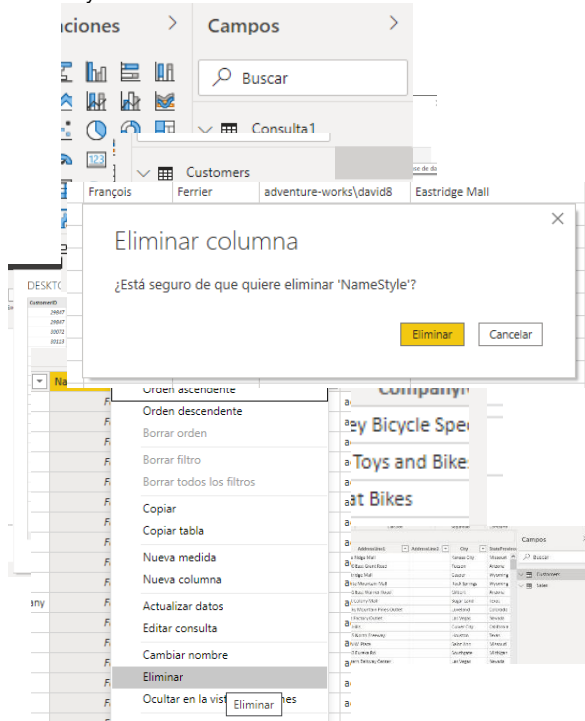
aciones

Campos

Buscar

Consulta1

Customers

François Ferrier adventure-works\david8 Eastridge Mall

DESKTO

Eliminar columna

¿Está seguro de que quiere eliminar 'NameStyle'?

Eliminar

Cancelar

Orden ascendente

Orden descendente

Borrar orden

Borrar filtro

Borrar todos los filtros

Copiar

Copiar tabla

Nueva medida

Nueva columna

Actualizar datos

Editar consulta

Cambiar nombre

Eliminar

Ocultar en la vist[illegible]nes

Eliminar

CompanyN

ey Bicycle Spe

Toys and Bike

at Bikes

any

Campos

Buscar

Customers

Sales